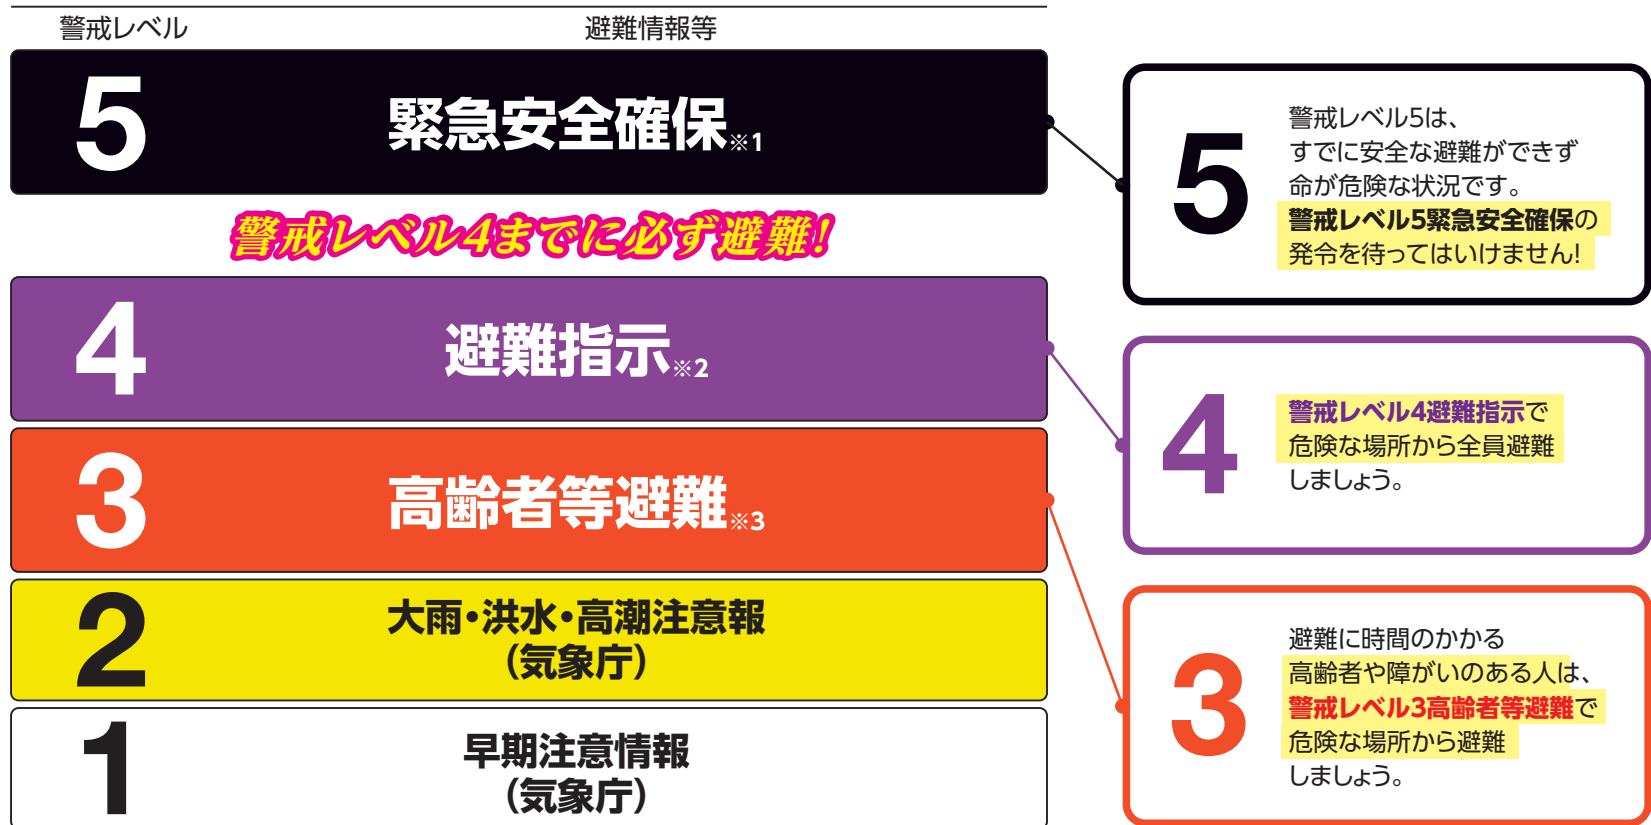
| 警戒レベル | 避難情報等 |
|---|---|
| 5 | 緊急安全確保※1 |
| 4 | 避難指示※2 |
| 3 | 高齢者等避難※3 |
| 2 | 大雨・洪水・高潮注意報（気象庁） |
| 1 | 早期注意情報（気象庁） |

警戒レベル4までに必ず避難!

5
警戒レベル5は、すでに安全な避難ができず命が危険な状況です。警戒レベル5緊急安全確保の発令を待ってはいけません!

4
警戒レベル4避難指示で危険な場所から全員避難しましょう。

3
避難に時間のかかる高齢者や障がいのある人は、警戒レベル3高齢者等避難で危険な場所から避難しましょう。